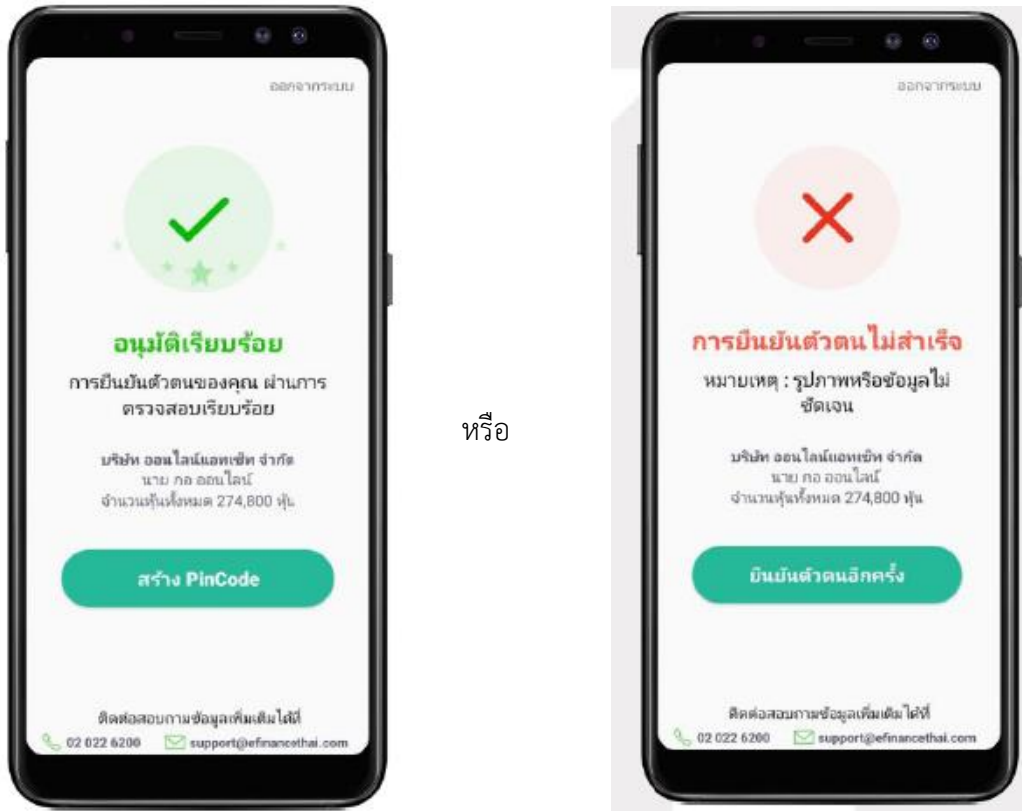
ออกจากระบบ

อนุมัติเรียบร้อย

การยืนยันตัวตนของคุณ ผ่านการตรวจสอบเรียบร้อย

บริษัท ออนไลน์แอทเซ็ท จำกัด
นาย กอ ออนไลน์
จำนวนหุ้นทั้งหมด 274,800 หุ้น

สร้าง PinCode

ติดต่อสอบถามข้อมูลเพิ่มเติมได้ที่
02 022 6200 support@efinancethai.com

หรือ

ออกจากระบบ

การยืนยันตัวตนไม่สำเร็จ

หมายเหตุ : รูปภาพหรือข้อมูลไม่ชัดเจน

บริษัท ออนไลน์แอทเซ็ท จำกัด
นาย กอ ออนไลน์
จำนวนหุ้นทั้งหมด 274,800 หุ้น

ยืนยันตัวตนอีกครั้ง

ติดต่อสอบถามข้อมูลเพิ่มเติมได้ที่
02 022 6200 support@efinancethai.com